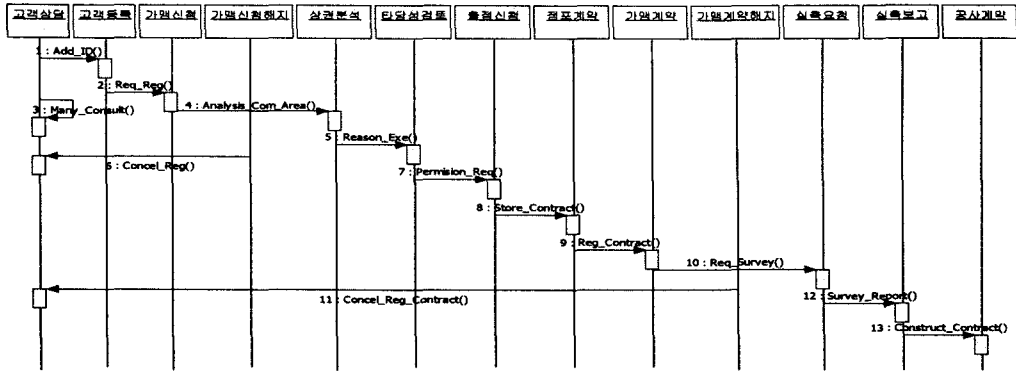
고객상담
고객등록
가맹신청
가맹신청해지
상권분석
타당성검토
출점신청
점포계약
가맹계약
가맹계약해지
실측요청
실측보고
공사계약

1 : Add_ID()
2 : Req_Reg()
3 : Many_Consult()
4 : Analysis_Com_Area()
5 : Reason_Exe()
6 : Concel_Reg()
7 : Permision_Req()
8 : Store_Contract()
9 : Reg_Contract()
10 : Req_Survey()
11 : Concel_Reg_Contract()
12 : Survey_Report()
13 : Construct_Contract()